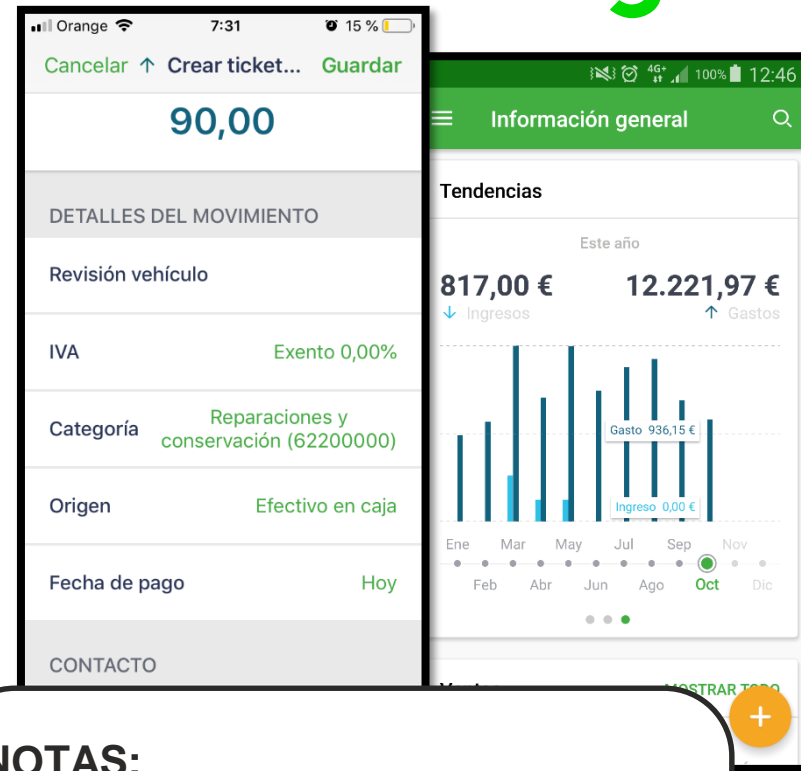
Orange 7:31 15 %

Cancelar ↑ Crear ticket... Guardar

90,00

DETALLES DEL MOVIMIENTO

Revisión vehículo

IVA Exento 0,00%

Categoría Reparaciones y conservación (62200000)

Origen Efectivo en caja

Fecha de pago Hoy

CONTACTO

4G+ 100% 12:46

Información general

Tendencias

Este año

817,00 €
↓ Ingresos

12.221,97 €
↑ Gastos

Gasto 936,15 €

Ingreso 0,00 €

Ene Feb Mar Abr May Jun Jul Ago Sep Oct Nov Dic

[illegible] MOSTRAR TODO

+

NOTAS: